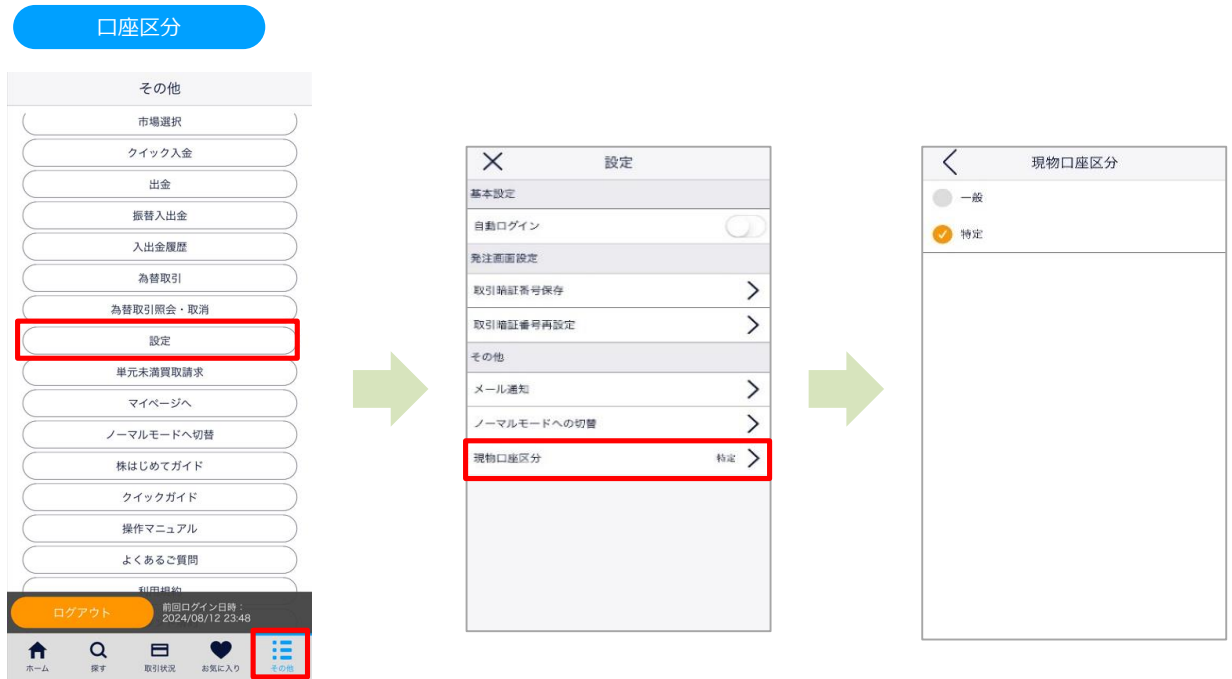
口座区分

その他

市場選択

クイック入金

出金

振替入出金

入出金履歴

為替取引

為替取引照会・取消

設定

単元未満買取請求

マイページへ

ノーマルモードへ切替

株はじめてガイド

クイックガイド

操作マニュアル

よくあるご質問

利用規約

ログアウト

前回ログイン日時：
2024/08/12 23:48

ホーム 探す 取引状況 お気に入り その他

設定

基本設定

自動ログイン

発注画面設定

取引暗証番号保存

取引暗証番号再設定

その他

メール通知

ノーマルモードへの切替

現物口座区分 特定

現物口座区分

一般

特定